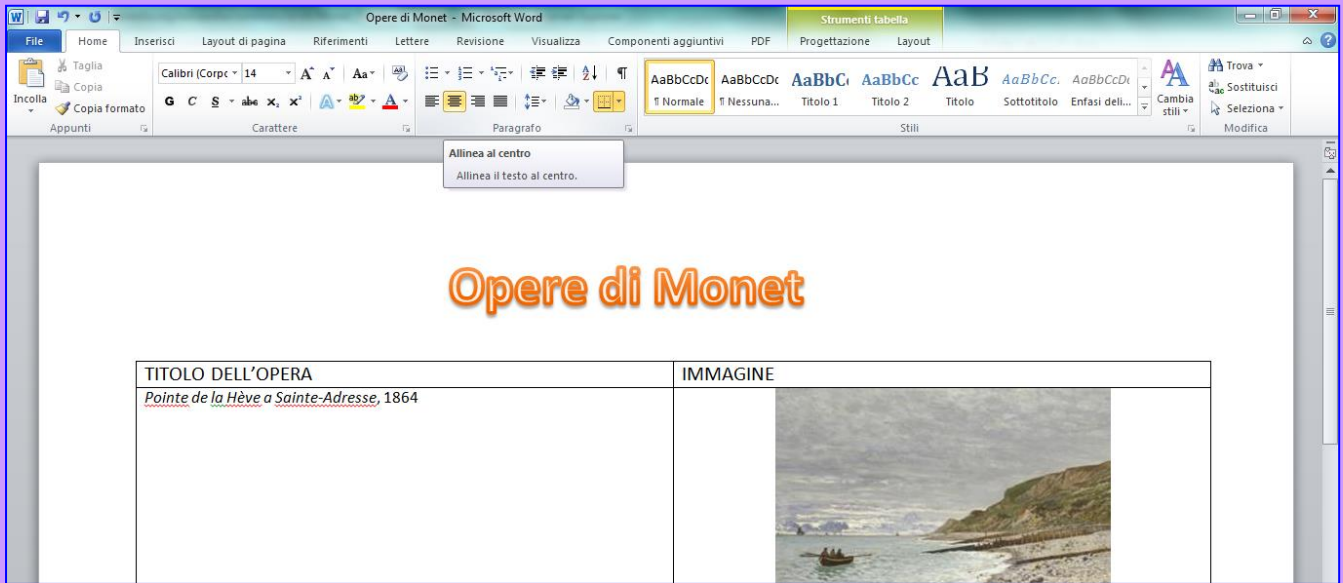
Opere di Monet - Microsoft Word

Strumenti tabella

File Home Inserisci Layout di pagina Riferimenti Lettere Revisione Visualizza Componenti aggiuntivi PDF Progettazione Layout

Taglia
Copia
Incolla
Copia formato
Appunti

Calibri (Corpo 14
G C S abe $x_2$ $x^2$
Carattere

Paragrafo

AaBbCcDc ¶ Normale
AaBbCcDc ¶ Nessuna...
AaBbC Titolo 1
AaBbCc Titolo 2
AaB Titolo
AaBbCc. Sottotitolo
AaBbCcDc Enfasi deli...
Cambia stili
Stili

Trova
Sostituisci
Seleziona
Modifica

Allinea al centro
Allinea il testo al centro.

Opere di Monet

| TITOLO DELL'OPERA | IMMAGINE |
|---|---|
| *Pointe de la Hève a Sainte-Adresse*, 1864 | |